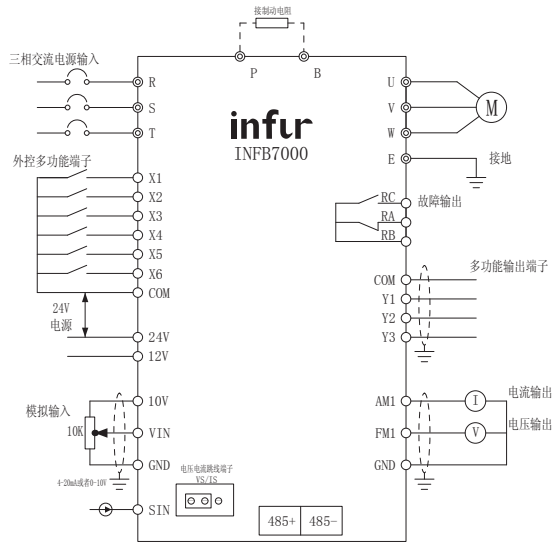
接制动电阻

P B

三相交流电源输入

R
S
T

infur
INFB7000

U
V
W
E

M

接地

外控多功能端子

X1
X2
X3
X4
X5
X6
COM

RC
RA
RB

故障输出

多功能输出端子

COM
Y1
Y2
Y3

24V
电源

24V
12V

模拟输入

10K

10V
VIN
GND

4-20mA或者0-10V

AM1
FM1
GND

I
V

电流输出
电压输出

电压电流跳线端子
VS/IS

SIN

485+ 485-